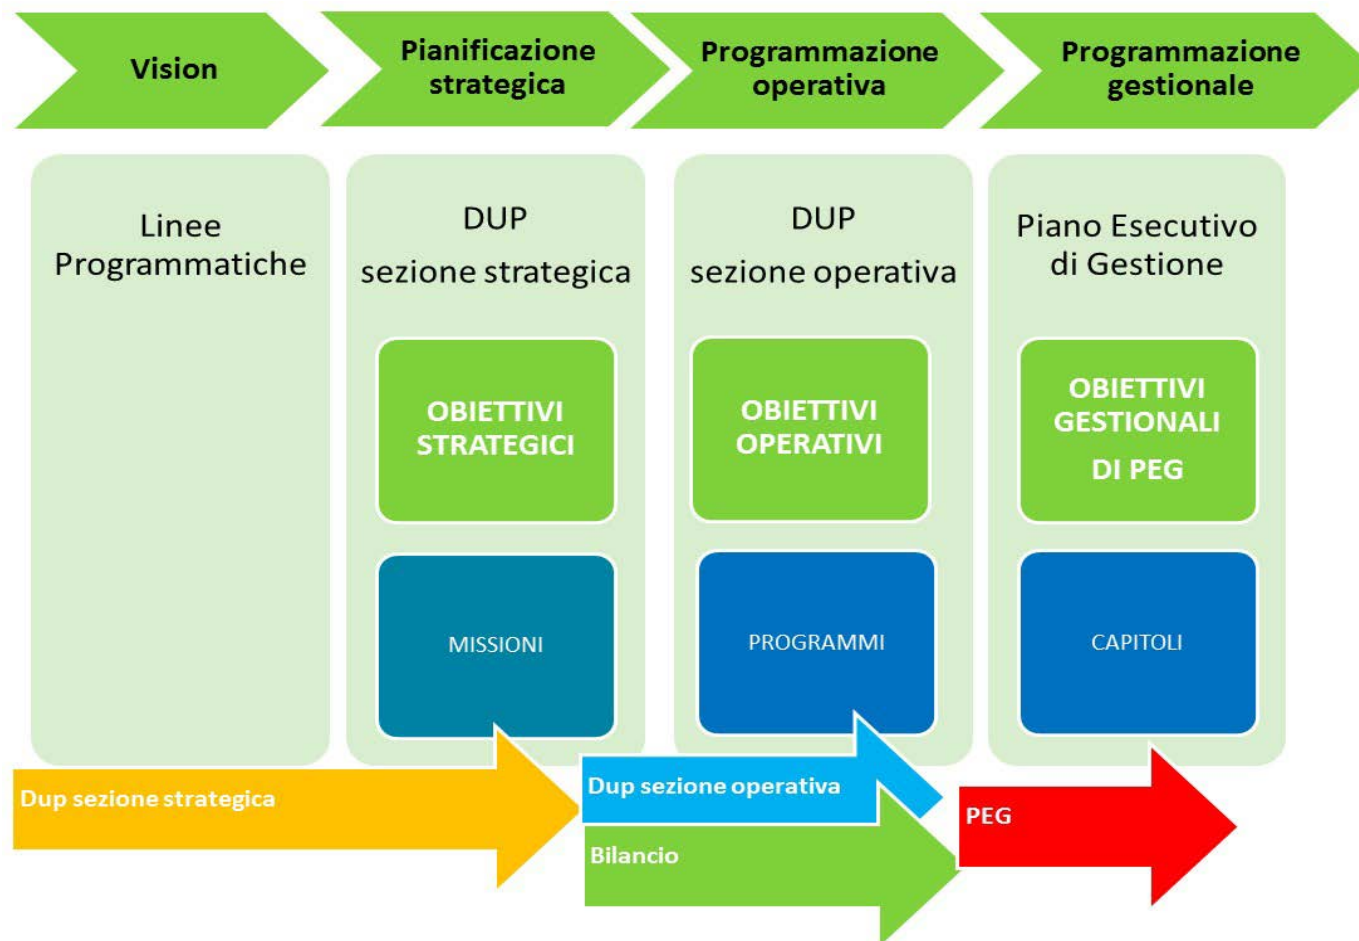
Vision

Pianificazione strategica

Programmazione operativa

Programmazione gestionale

Linee Programmatiche

DUP
sezione strategica

OBIETTIVI STRATEGICI

MISSIONI

DUP
sezione operativa

OBIETTIVI OPERATIVI

PROGRAMMI

Piano Esecutivo di Gestione

OBIETTIVI GESTIONALI
DI PEG

CAPITOLI

Dup sezione strategica

Dup sezione operativa

Bilancio

PEG